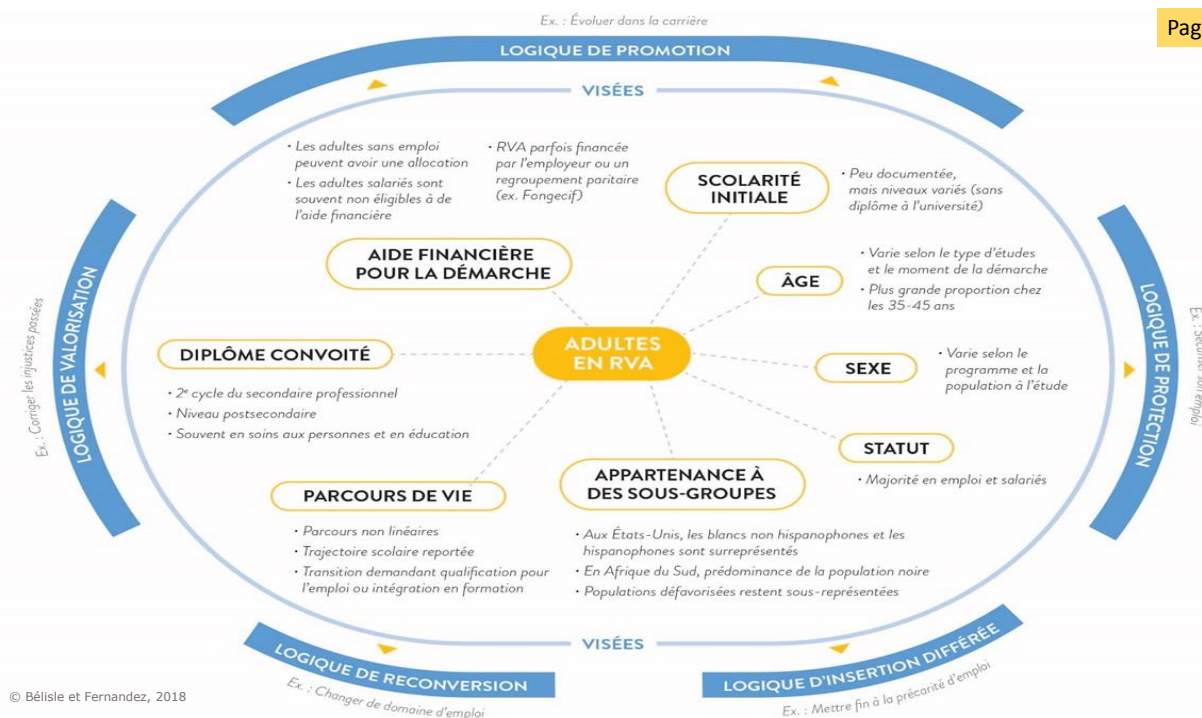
Ex. : Évoluer dans la carrière

LOGIQUE DE PROMOTION

Pag

VISÉES

• Les adultes sans emploi peuvent avoir une allocation
• Les adultes salariés sont souvent non éligibles à de l'aide financière

• RVA parfois financée par l'employeur ou un regroupement paritaire (ex. Fongecif)

SCOLARITÉ INITIALE

• Peu documentée, mais niveaux variés (sans diplôme à l'université)

AIDE FINANCIÈRE POUR LA DÉMARCHE

ÂGE

• Varie selon le type d'études et le moment de la démarche
• Plus grande proportion chez les 35-45 ans

LOGIQUE DE VALORISATION

Ex. : Corriger les injustices passées

DIPLÔME CONVOITÉ

ADULTES EN RVA

SEXE

• Varie selon le programme et la population à l'étude

LOGIQUE DE PROTECTION

Ex. : Sécuriser son emploi

• 2$^e$ cycle du secondaire professionnel
• Niveau postsecondaire
• Souvent en soins aux personnes et en éducation

STATUT

• Majorité en emploi et salariés

APPARTENANCE À DES SOUS-GROUPES

PARCOURS DE VIE

• Parcours non linéaires
• Trajectoire scolaire reportée
• Transition demandant qualification pour l'emploi ou intégration en formation

• Aux États-Unis, les blancs non hispanophones et les hispanophones sont surreprésentés
• En Afrique du Sud, prédominance de la population noire
• Populations défavorisées restent sous-représentées

VISÉES

LOGIQUE DE RECONVERSION

Ex. : Changer de domaine d'emploi

LOGIQUE D'INSERTION DIFFÉRÉE

Ex. : Mettre fin à la précarité d'emploi

© Bélisle et Fernandez, 2018